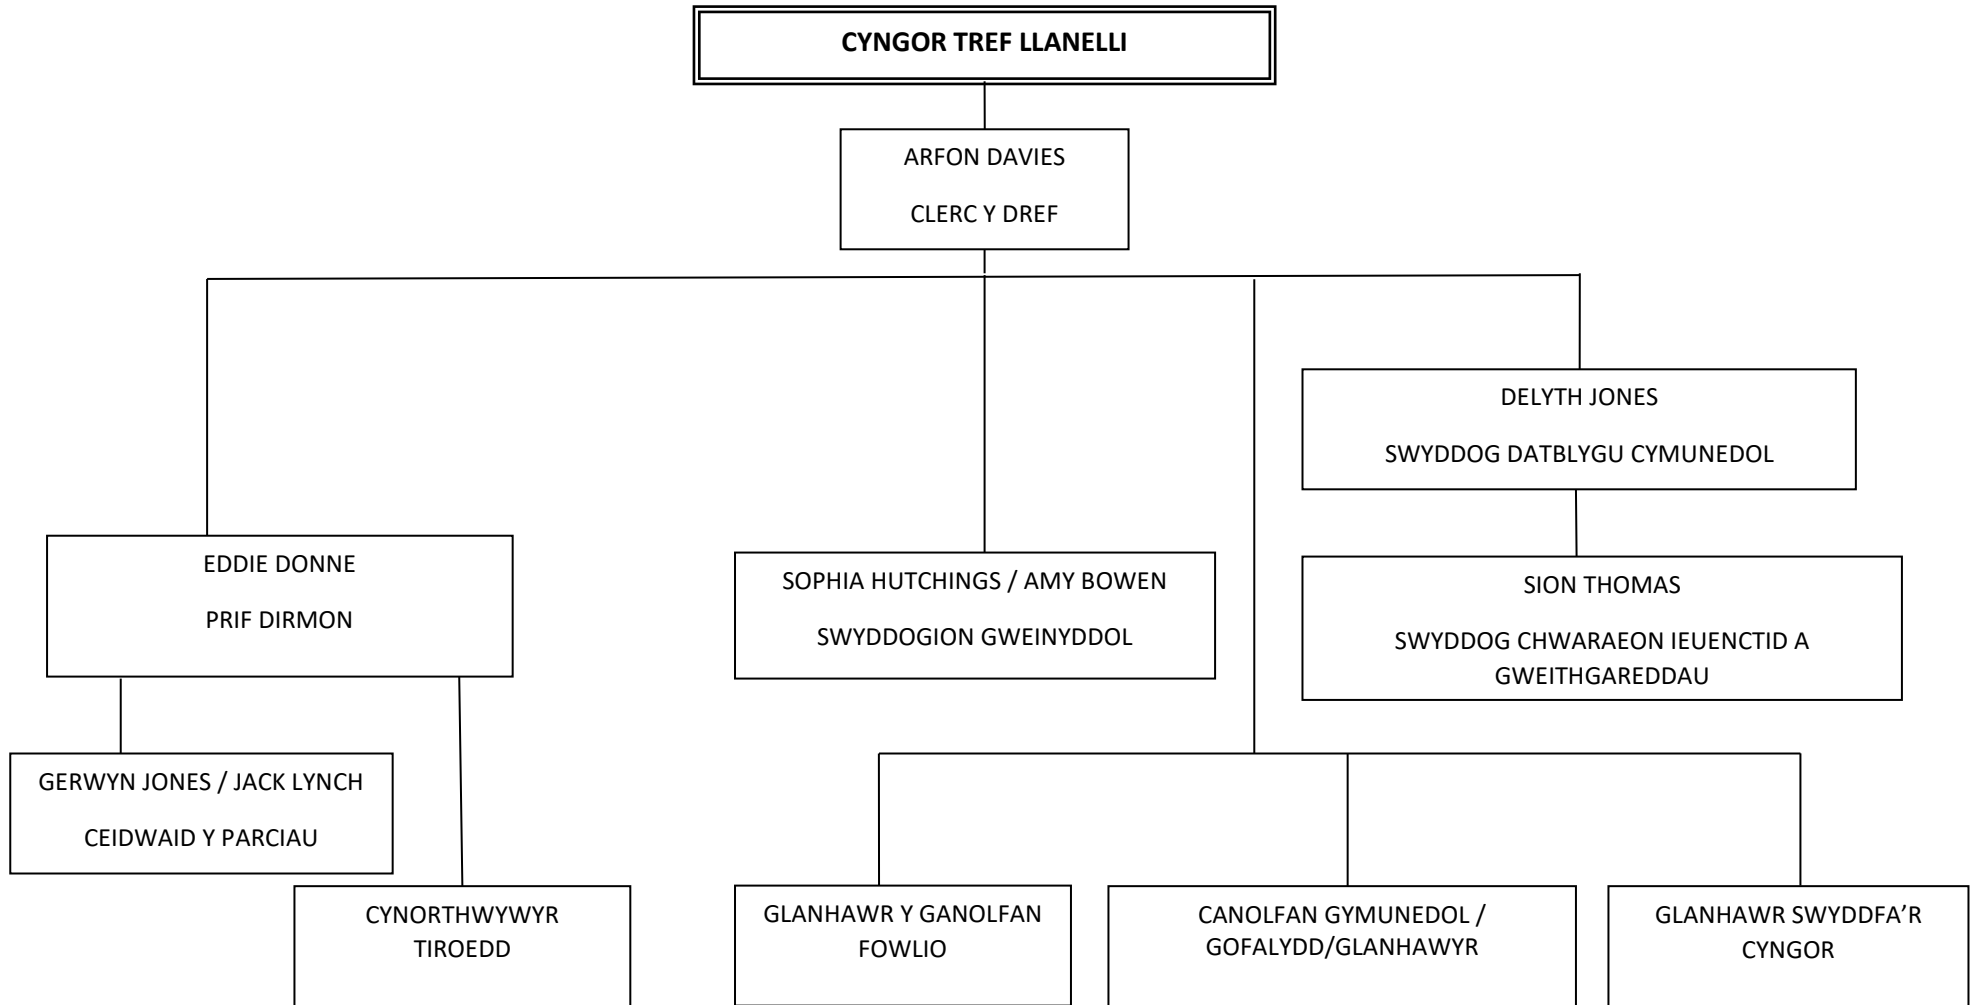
**CYNGOR TREF LLANELLI**

ARFON DAVIES

CLERC Y DREF

DELYTH JONES

SWYDDOG DATBLYGU CYMUNEDOL

EDDIE DONNE

PRIF DIRMON

SOPHIA HUTCHINGS / AMY BOWEN

SWYDDOGION GWEINYDDOL

SION THOMAS

SWYDDOG CHWARAEON IEUENCTID A GWEITHGAREDDAU

GERWYN JONES / JACK LYNCH

CEIDWAID Y PARCIAU

CYNORTHWYWYR TIROEDD

GLANHAWR Y GANOLFAN FOWLIO

CANOLFAN GYMUNEDOL / GOFALYDD/GLANHAWYR

GLANHAWR SWYDDFA'R CYNGOR